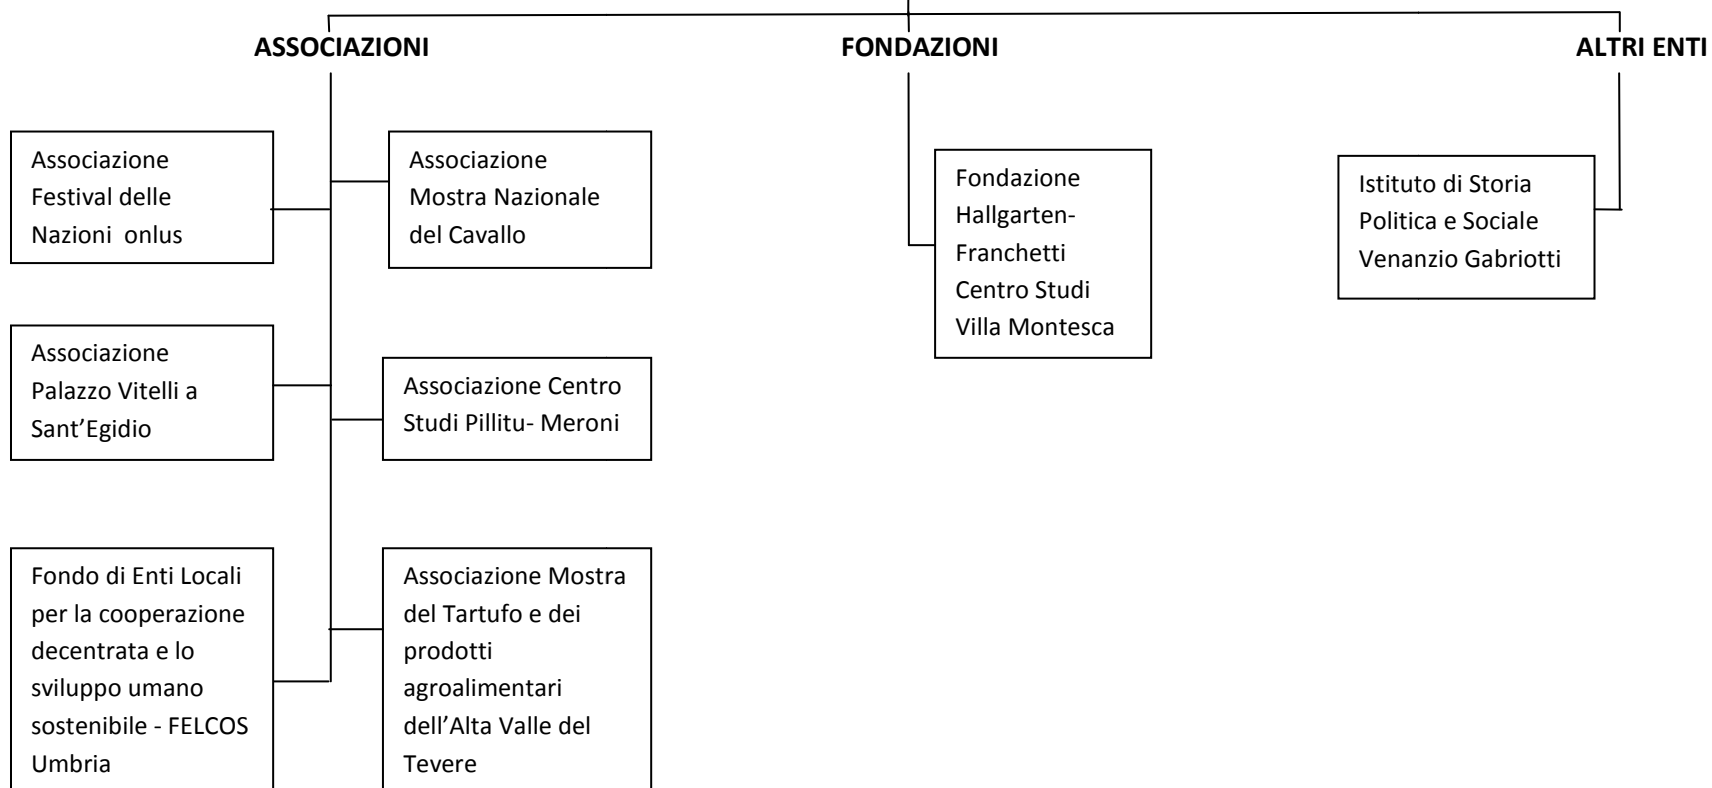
ASSOCIAZIONI

Associazione Festival delle Nazioni onlus

Associazione Mostra Nazionale del Cavallo

Associazione Palazzo Vitelli a Sant'Egidio

Associazione Centro Studi Pillitu- Meroni

Fondo di Enti Locali per la cooperazione decentrata e lo sviluppo umano sostenibile - FELCOS Umbria

Associazione Mostra del Tartufo e dei prodotti agroalimentari dell'Alta Valle del Tevere

FONDAZIONI

Fondazione Hallgarten-Franchetti Centro Studi Villa Montesca

ALTRI ENTI

Istituto di Storia Politica e Sociale Venanzio Gabriotti